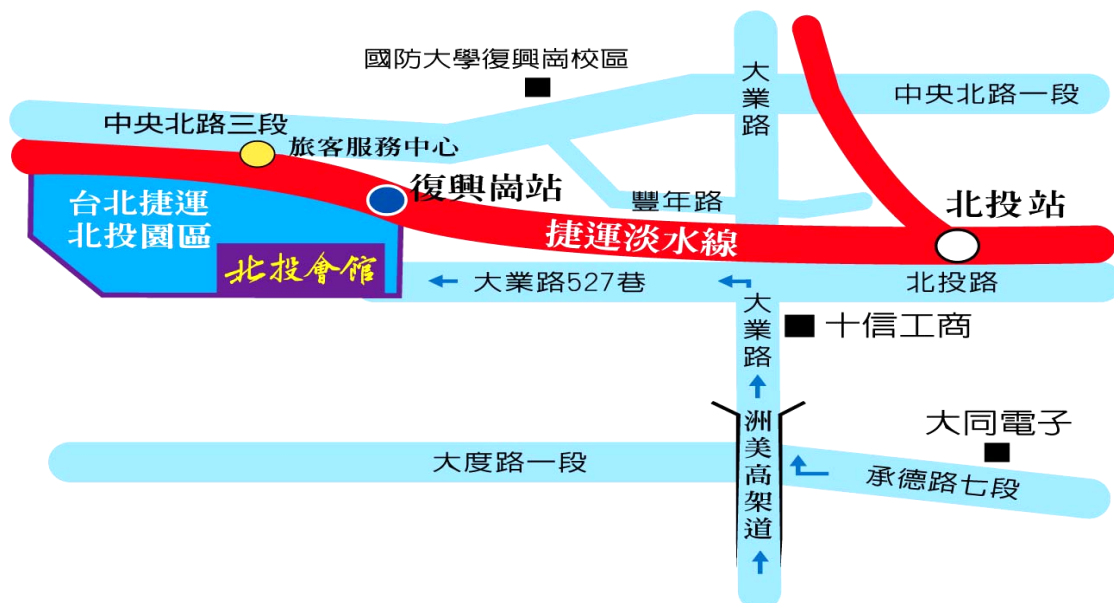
國防大學復興崗校區

大業路

中央北路一段

中央北路三段

旅客服務中心

復興崗站

豐年路

北投站

台北捷運北投園區

捷運淡水線

北投會館

大業路527巷

北投路

大業路

十信工商

洲美高架道

大同電子

大度路一段

承德路七段